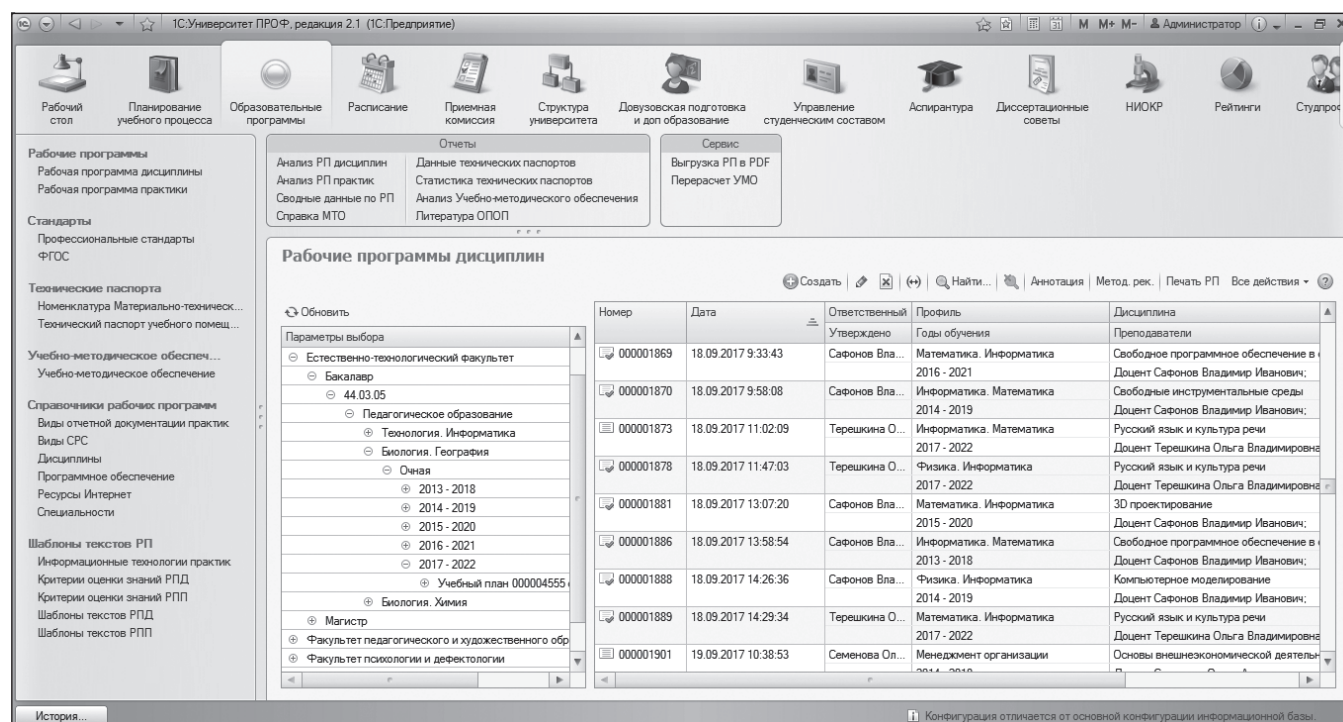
1С:Университет ПРОФ, редакция 2.1 (1С:Предприятие)

M M+ M- Администратор

Рабочий стол | Планирование учебного процесса | Образовательные программы | Расписание | Приемная комиссия | Структура университета | Довузовская подготовка и доп образование | Управление студенческим составом | Аспирантура | Диссертационные советы | НИОКР | Рейтинги | Студгро

Рабочие программы
Рабочая программа дисциплины
Рабочая программа практики

Стандарты
Профессиональные стандарты
ФГОС

Технические паспорта
Номенклатура Материально-техническ...
Технический паспорт учебного помещ...

Учебно-методическое обеспеч...
Учебно-методическое обеспечение

Справочники рабочих программ
Виды отчетной документации практик
Виды СРС
Дисциплины
Программное обеспечение
Ресурсы Интернет
Специальности

Шаблоны текстов РП
Информационные технологии практик
Критерии оценки знаний РПД
Критерии оценки знаний РПП
Шаблоны текстов РПД
Шаблоны текстов РПП

Отчеты
Анализ РП дисциплин
Анализ РП практик
Сводные данные по РП
Справка МТО
Данные технических паспортов
Статистика технических паспортов
Анализ Учебно-методического обеспечения
Литература ОПОП

Сервис
Выгрузка РП в PDF
Перерасчет УМО

Рабочие программы дисциплин

Создать | Найти... | Аннотация | Метод. рек. | Печать РП | Все действия

Обновить

Параметры выбора
Естественно-технологический факультет
Бакалавр
44.03.05
Педагогическое образование
Технология. Информатика
Биология. География
Очная
2013 - 2018
2014 - 2019
2015 - 2020
2016 - 2021
2017 - 2022
Учебный план 000004555
Биология. Химия
Магистр
Факультет педагогического и художественного обр
Факультет психологии и дефектологии

| Номер | Дата | Ответственный / Утверждено | Профиль / Годы обучения | Дисциплина / Преподаватели |
|---|---|---|---|---|
| 000001869 | 18.09.2017 9:33:43 | Сафонов Вла... | Математика. Информатика / 2016 - 2021 | Свободное программное обеспечение в / Доцент Сафонов Владимир Иванович; |
| 000001870 | 18.09.2017 9:58:08 | Сафонов Вла... | Информатика. Математика / 2014 - 2019 | Свободные инструментальные среды / Доцент Сафонов Владимир Иванович; |
| 000001873 | 18.09.2017 11:02:09 | Терешкина О... | Информатика. Математика / 2017 - 2022 | Русский язык и культура речи / Доцент Терешкина Ольга Владимировна |
| 000001878 | 18.09.2017 11:47:03 | Терешкина О... | Физика. Информатика / 2017 - 2022 | Русский язык и культура речи / Доцент Терешкина Ольга Владимировна |
| 000001881 | 18.09.2017 13:07:20 | Сафонов Вла... | Математика. Информатика / 2015 - 2020 | 3D проектирование / Доцент Сафонов Владимир Иванович; |
| 000001886 | 18.09.2017 13:58:54 | Сафонов Вла... | Информатика. Математика / 2013 - 2018 | Свободное программное обеспечение в / Доцент Сафонов Владимир Иванович; |
| 000001888 | 18.09.2017 14:26:36 | Сафонов Вла... | Физика. Информатика / 2014 - 2019 | Компьютерное моделирование / Доцент Сафонов Владимир Иванович; |
| 000001889 | 18.09.2017 14:29:34 | Терешкина О... | Математика. Информатика / 2017 - 2022 | Русский язык и культура речи / Доцент Терешкина Ольга Владимировна |
| 000001901 | 19.09.2017 10:38:53 | Семенова Ол... | Менеджмент организации / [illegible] | Основы внешнеэкономической деятельн |

История...

Конфигурация отличается от основной конфигурации информационной базы